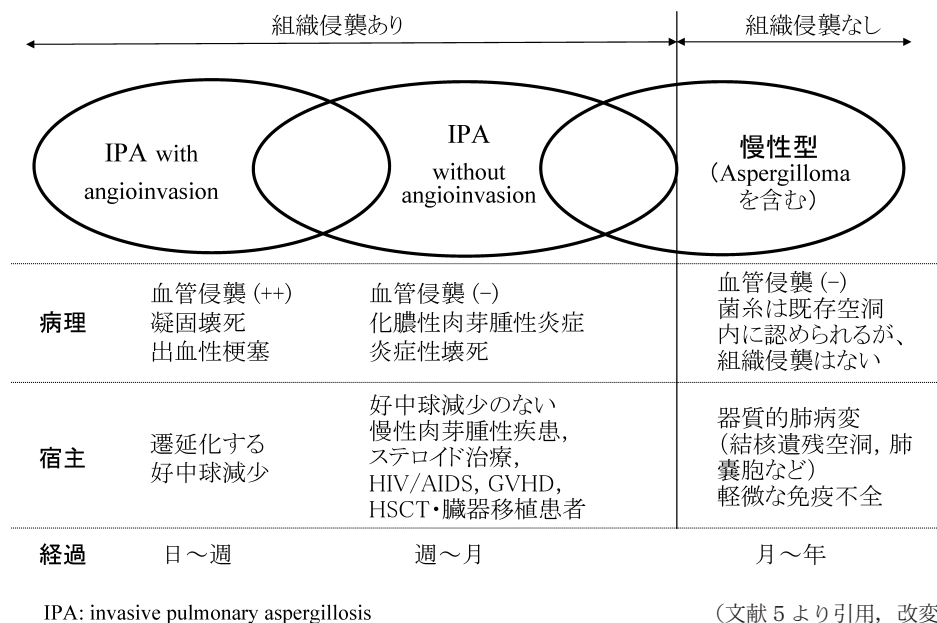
組織侵襲あり

組織侵襲なし

IPA with angioinvasion

IPA without angioinvasion

慢性型（Aspergilloma を含む）

| | | | |
|---|---|---|---|
| 病理 | 血管侵襲 (++) 凝固壊死 出血性梗塞 | 血管侵襲 (−) 化膿性肉芽腫性炎症 炎症性壊死 | 血管侵襲 (−) 菌糸は既存空洞内に認められるが、組織侵襲はない |
| 宿主 | 遷延化する 好中球減少 | 好中球減少のない 慢性肉芽腫性疾患, ステロイド治療, HIV/AIDS, GVHD, HSCT・臓器移植患者 | 器質的肺病変（結核遺残空洞, 肺嚢胞など）軽微な免疫不全 |
| 経過 | 日～週 | 週～月 | 月～年 |

IPA: invasive pulmonary aspergillosis

（文献 5 より引用, 改変